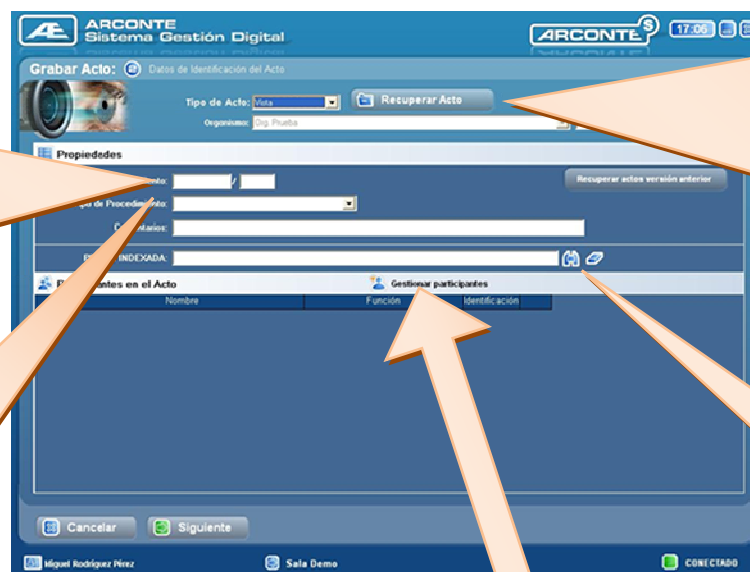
AE ARCONTE
Sistema Gestión Digital

ARCONTE S 17:06

Grabar Acto: Datos de Identificación del Acto

Tipo de Acto: Vista
Recuperar Acto
Organismo: Org. Prueba

Propiedades

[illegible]mento: /
Recuperar actos versión anterior
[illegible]po de Procedimiento:
Comentarios:
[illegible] INDEXADA:

P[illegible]antes en el Acto
Gestionar participantes

| Nombre | Función | Identificación |
|---|---|---|

Cancelar
Siguiente

Miguel Rodríguez Pérez
Sala Demo
CONECTADO